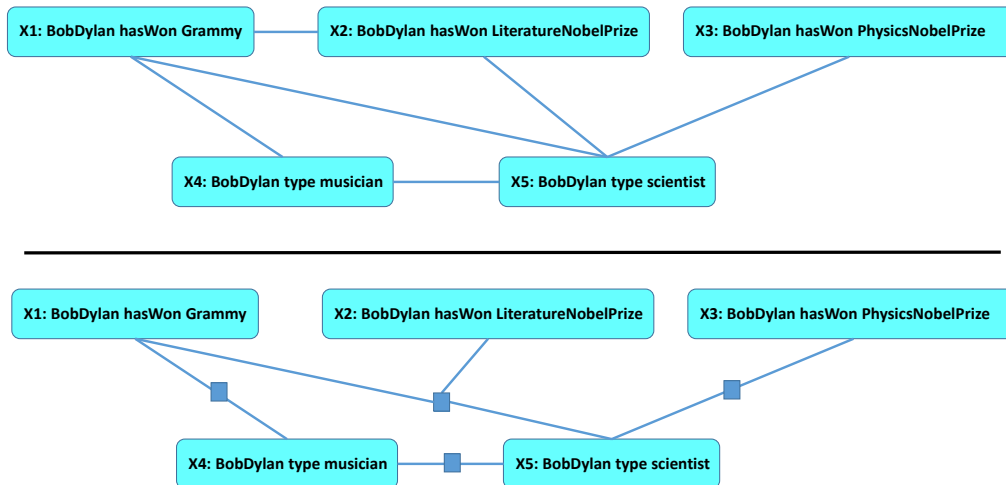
X1: BobDylan hasWon Grammy

X2: BobDylan hasWon LiteratureNobelPrize

X3: BobDylan hasWon PhysicsNobelPrize

X4: BobDylan type musician

X5: BobDylan type scientist

X1: BobDylan hasWon Grammy

X2: BobDylan hasWon LiteratureNobelPrize

X3: BobDylan hasWon PhysicsNobelPrize

X4: BobDylan type musician

X5: BobDylan type scientist